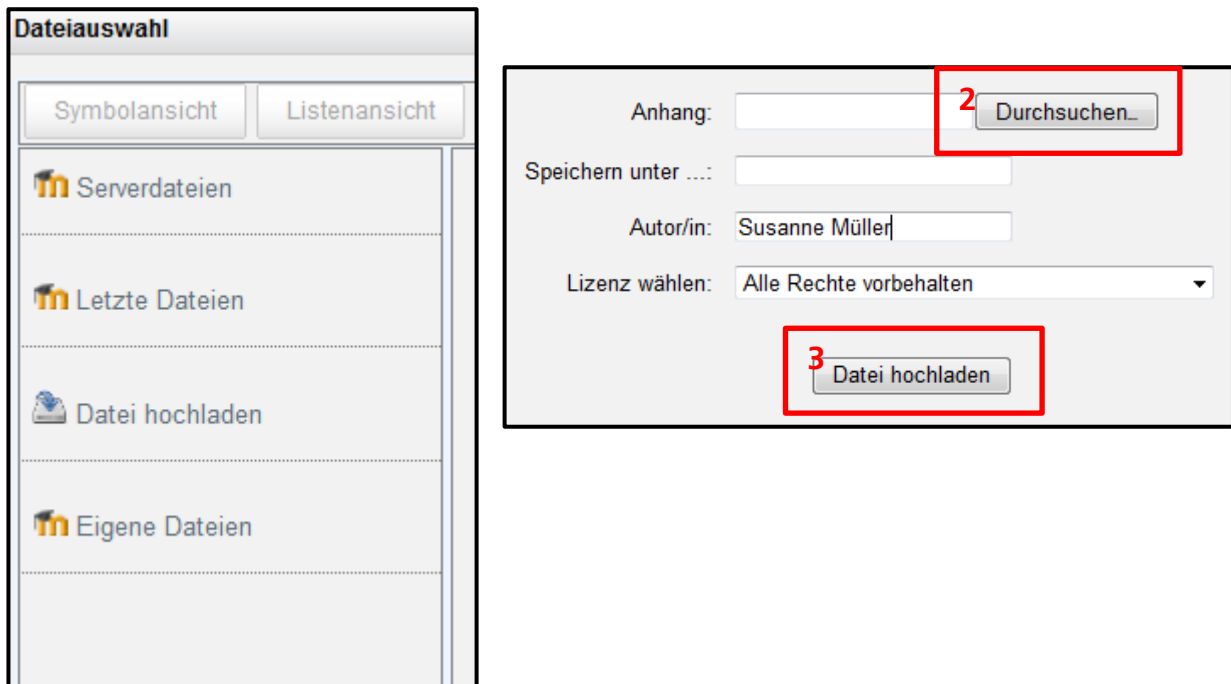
Dateiauswahl

Symbolansicht

Listenansicht

Serverdateien

Letzte Dateien

Datei hochladen

Eigene Dateien

Anhang:

2

Durchsuchen...

Speichern unter ...:

Autor/in: Susanne Müller

Lizenz wählen: Alle Rechte vorbehalten

3

Datei hochladen